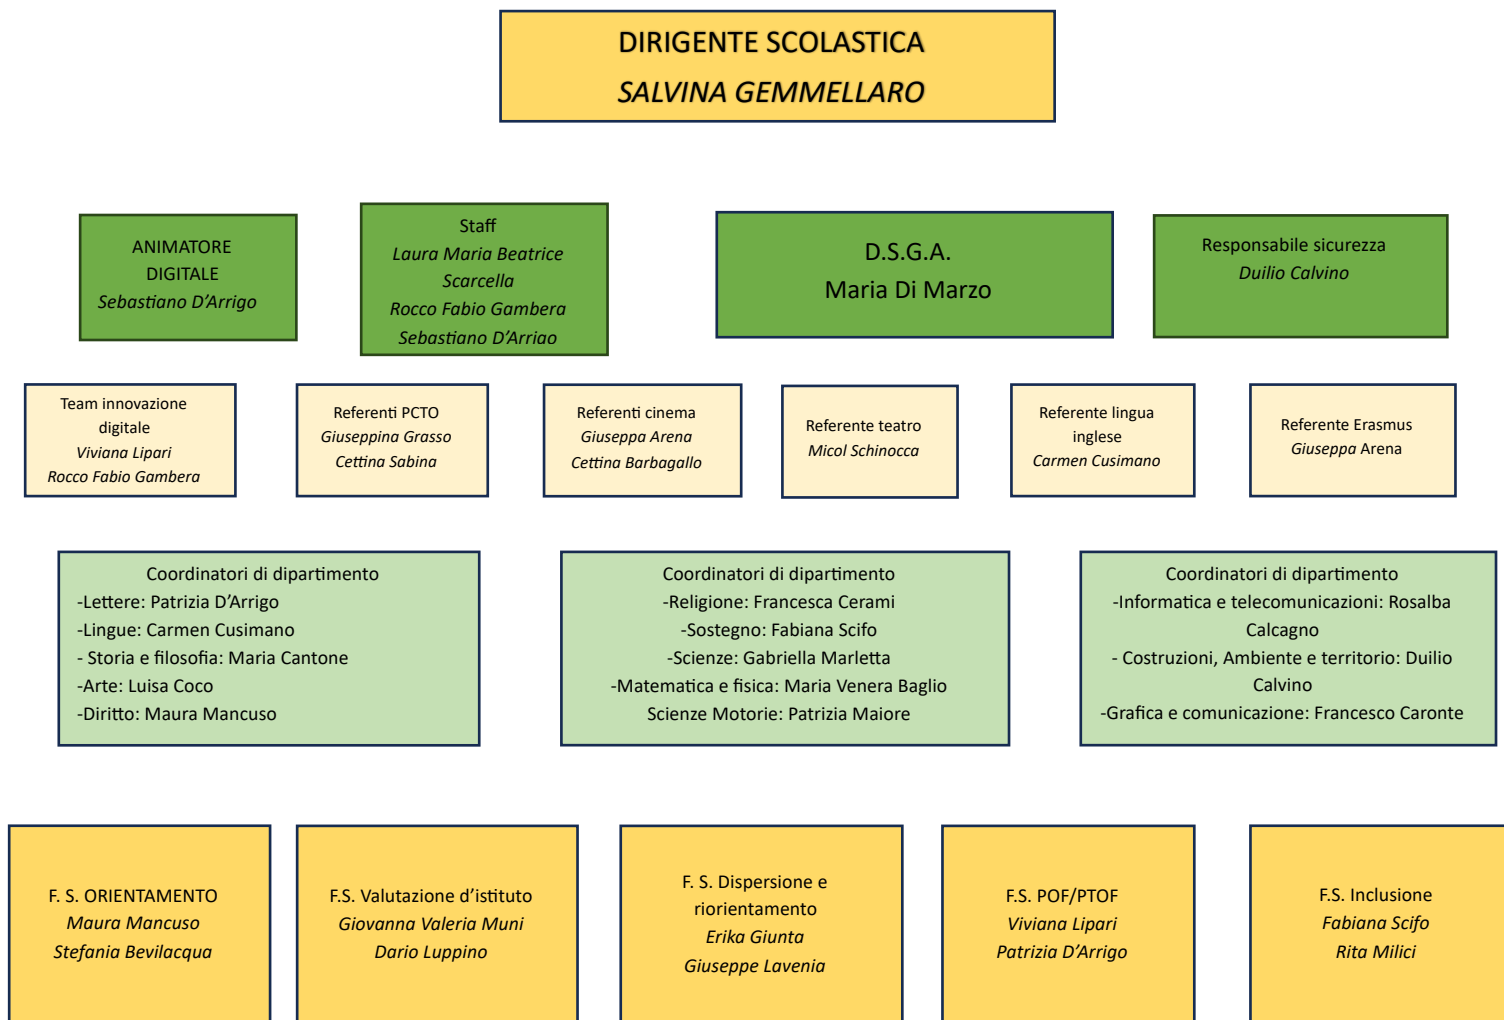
DIRIGENTE SCOLASTICA
SALVINA GEMMELLARO

ANIMATORE DIGITALE
Sebastiano D'Arrigo

Staff
Laura Maria Beatrice Scarcella
Rocco Fabio Gambera
Sebastiano D'Arriao

D.S.G.A.
Maria Di Marzo

Responsabile sicurezza
Duilio Calvino

Team innovazione digitale
Viviana Lipari
Rocco Fabio Gambera

Referenti PCTO
Giuseppina Grasso
Cettina Sabina

Referenti cinema
Giuseppa Arena
Cettina Barbagallo

Referente teatro
Micol Schinocca

Referente lingua inglese
Carmen Cusimano

Referente Erasmus
Giuseppa Arena

Coordinatori di dipartimento
-Lettere: Patrizia D'Arrigo
-Lingue: Carmen Cusimano
- Storia e filosofia: Maria Cantone
-Arte: Luisa Coco
-Diritto: Maura Mancuso

Coordinatori di dipartimento
-Religione: Francesca Cerami
-Sostegno: Fabiana Scifo
-Scienze: Gabriella Marletta
-Matematica e fisica: Maria Venera Baglio
Scienze Motorie: Patrizia Maiore

Coordinatori di dipartimento
-Informatica e telecomunicazioni: Rosalba Calcagno
- Costruzioni, Ambiente e territorio: Duilio Calvino
-Grafica e comunicazione: Francesco Caronte

F. S. ORIENTAMENTO
Maura Mancuso
Stefania Bevilacqua

F.S. Valutazione d'istituto
Giovanna Valeria Muni
Dario Luppino

F. S. Dispersione e riorientamento
Erika Giunta
Giuseppe Lavenia

F.S. POF/PTOF
Viviana Lipari
Patrizia D'Arrigo

F.S. Inclusione
Fabiana Scifo
Rita Milici